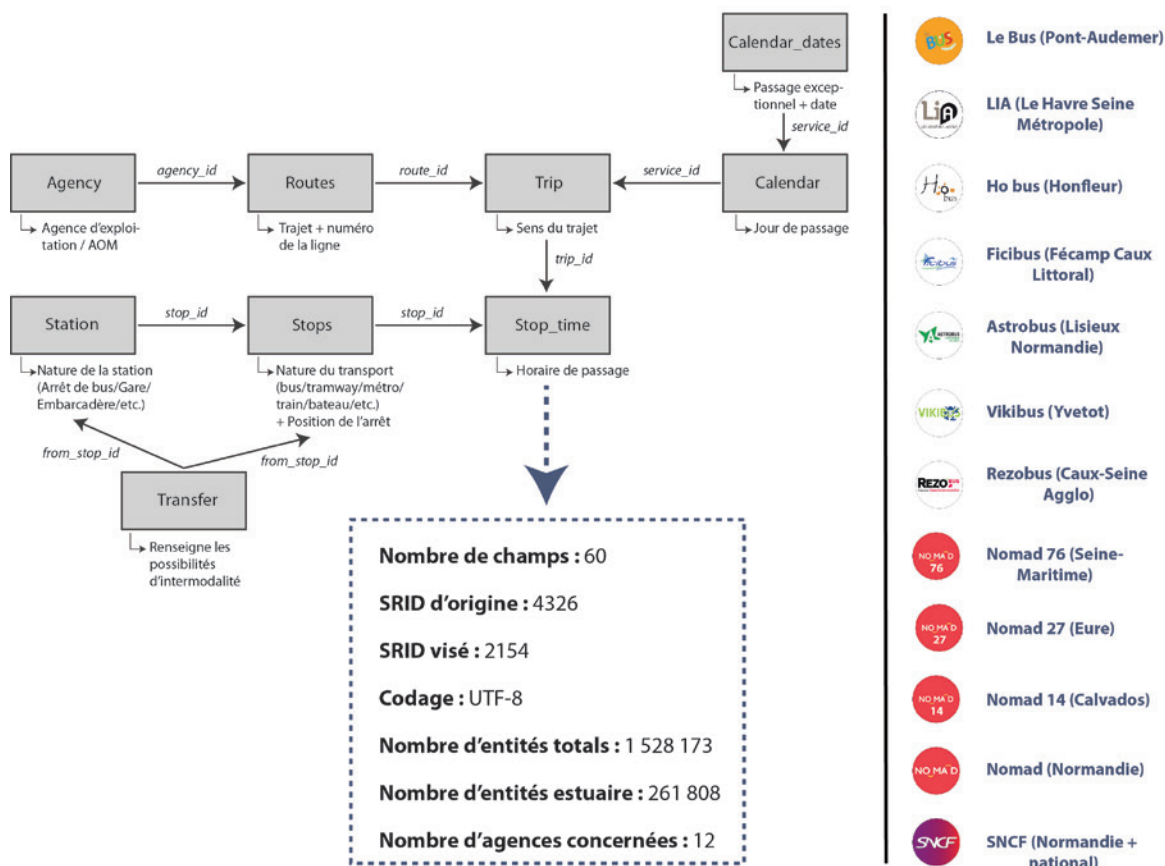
Calendar_dates

Passage exceptionnel + date

service_id

Agency

agency_id

Routes

route_id

Trip

service_id

Calendar

Agence d'exploitation / AOM

Trajet + numéro de la ligne

Sens du trajet

Jour de passage

trip_id

Station

stop_id

Stops

stop_id

Stop_time

Nature de la station (Arrêt de bus/Gare/Embarcadère/etc.)

Nature du transport (bus/tramway/métro/train/bateau/etc.) + Position de l'arrêt

Horaire de passage

from_stop_id

from_stop_id

Transfer

Renseigne les possibilités d'intermodalité

Nombre de champs : 60

SRID d'origine : 4326

SRID visé : 2154

Codage : UTF-8

Nombre d'entités totals : 1 528 173

Nombre d'entités estuaire : 261 808

Nombre d'agences concernées : 12

BUS
Le Bus (Pont-Audemer)

LiA
LIA (Le Havre Seine Métropole)

Ho bus
Ho bus (Honfleur)

Ficibus (Fécamp Caux Littoral)

ASTROBUS
Astrobus (Lisieux Normandie)

VIKIBUS
Vikibus (Yvetot)

REZO
Rezobus (Caux-Seine Agglo)

NO MA'D 76
Nomad 76 (Seine-Maritime)

NO MA'D 27
Nomad 27 (Eure)

NO MA'D 14
Nomad 14 (Calvados)

NO MA'D
Nomad (Normandie)

SNCF
SNCF (Normandie + national)